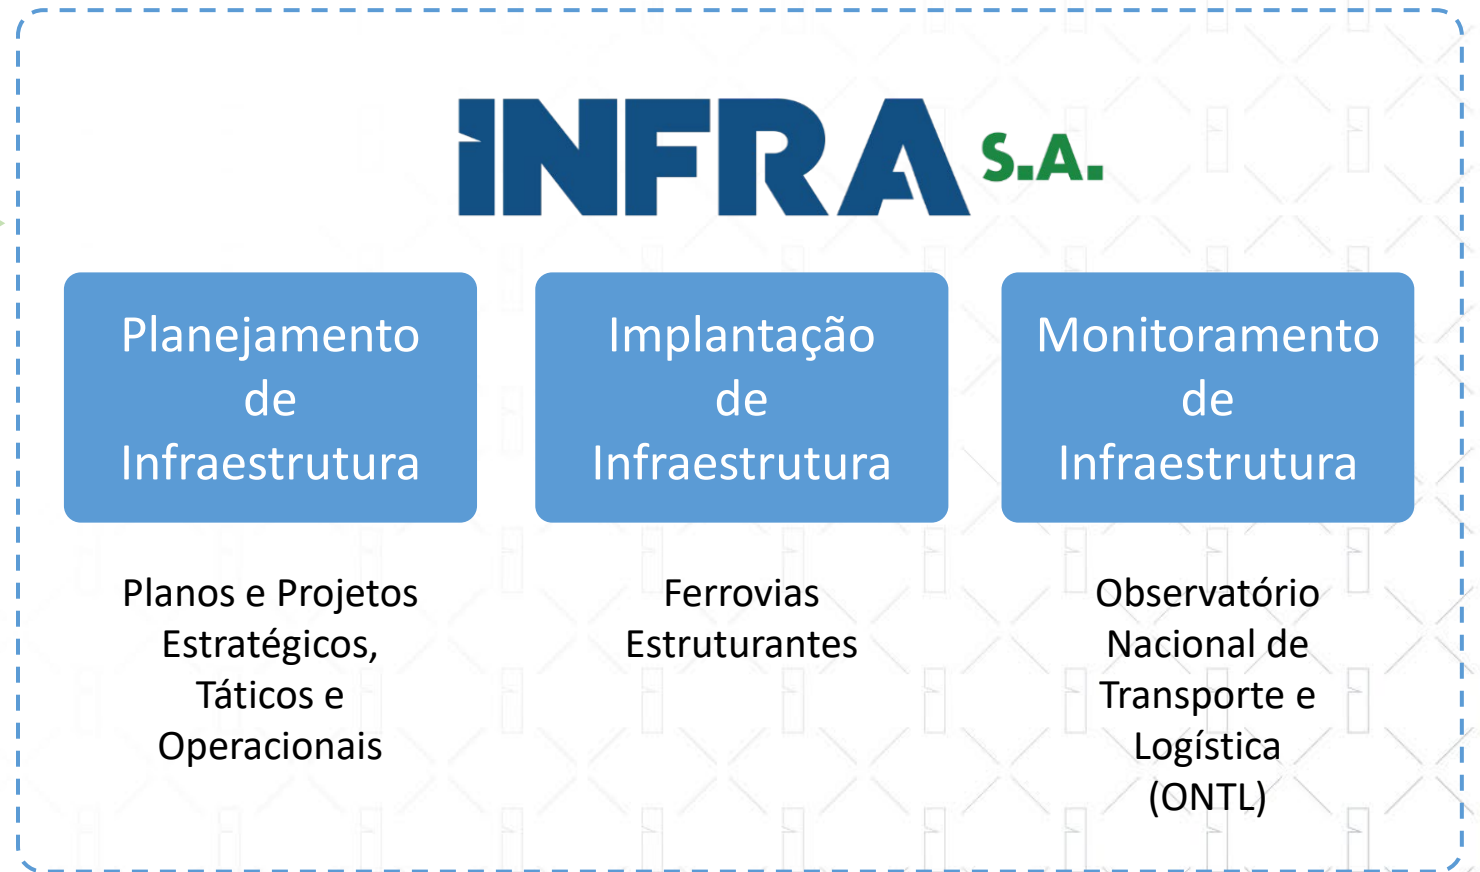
INFRA S.A.

Planejamento de Infraestrutura

Implantação de Infraestrutura

Monitoramento de Infraestrutura

Planos e Projetos Estratégicos, Táticos e Operacionais

Ferrovias Estruturantes

Observatório Nacional de Transporte e Logística (ONTL)